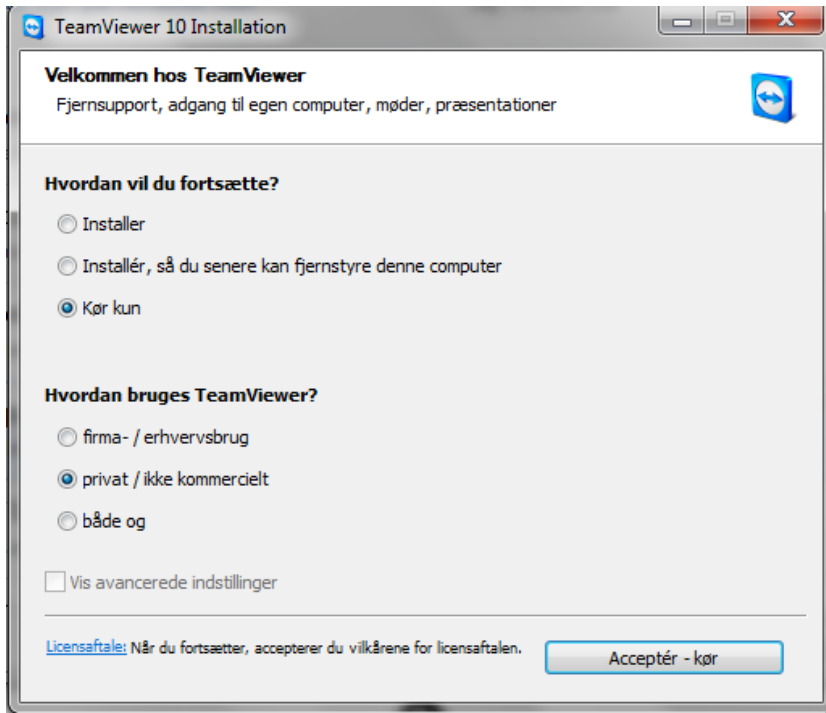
TeamViewer 10 Installation

Velkommen hos TeamViewer
Fjernsupport, adgang til egen computer, møder, præsentationer

Hvordan vil du fortsætte?

Installer

Installér, så du senere kan fjernstyre denne computer

Kør kun

Hvordan bruges TeamViewer?

firma- / erhvervsbrug

privat / ikke kommercielt

både og

Vis avancerede indstillinger

Licensaftale: Når du fortsætter, accepterer du vilkårene for licensaftalen.

Acceptér - kør